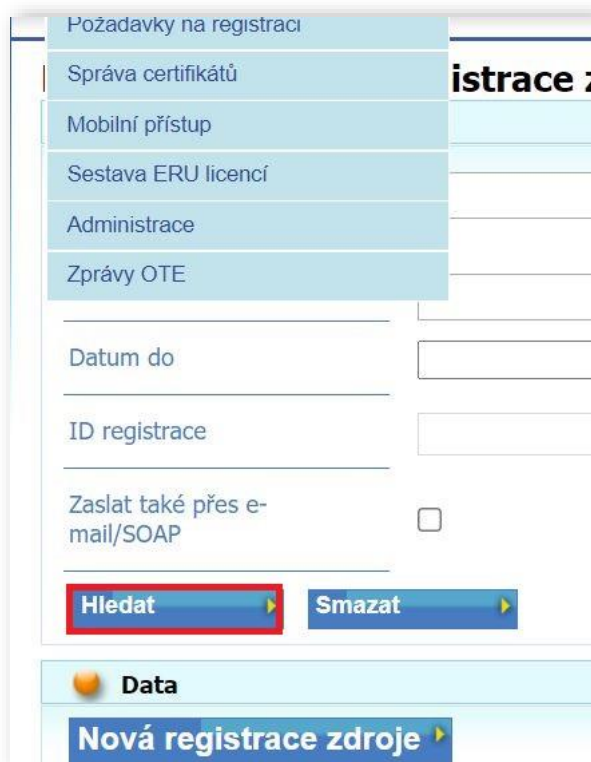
Požadavky na registraci
Správa certifikátů
Mobilní přístup
Sestava ERU licencí
Administrace
Zprávy OTE

istrace z

Datum do

ID registrace

Zaslat také přes e-mail/SOAP

Hledat
Smazat

Data

Nová registrace zdroje